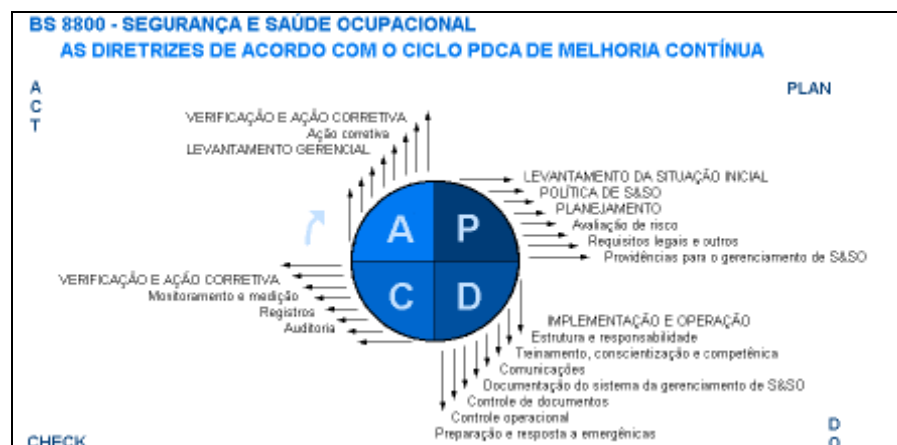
BS 8800 - SEGURANÇA E SAÚDE OCUPACIONAL
AS DIRETRIZES DE ACORDO COM O CICLO PDCA DE MELHORIA CONTÍNUA

A
C
T

PLAN

VERIFICAÇÃO E AÇÃO CORRETIVA
Ação corretiva
LEVANTAMENTO GERENCIAL

LEVANTAMENTO DA SITUAÇÃO INICIAL
POLÍTICA DE S&SO
PLANEJAMENTO
Avaliação de risco
Requisitos legais e outros
Providências para o gerenciamento de S&SO

A
P
C
D

VERIFICAÇÃO E AÇÃO CORRETIVA
Monitoramento e medição
Registros
Auditoria

IMPLEMENTAÇÃO E OPERAÇÃO
Estrutura e responsabilidade
Treinamento, conscientização e competência
Comunicações
Documentação do sistema da gerenciamento de S&SO
Controle de documentos
Controle operacional
Preparação e resposta a emergências

CHECK

D
O